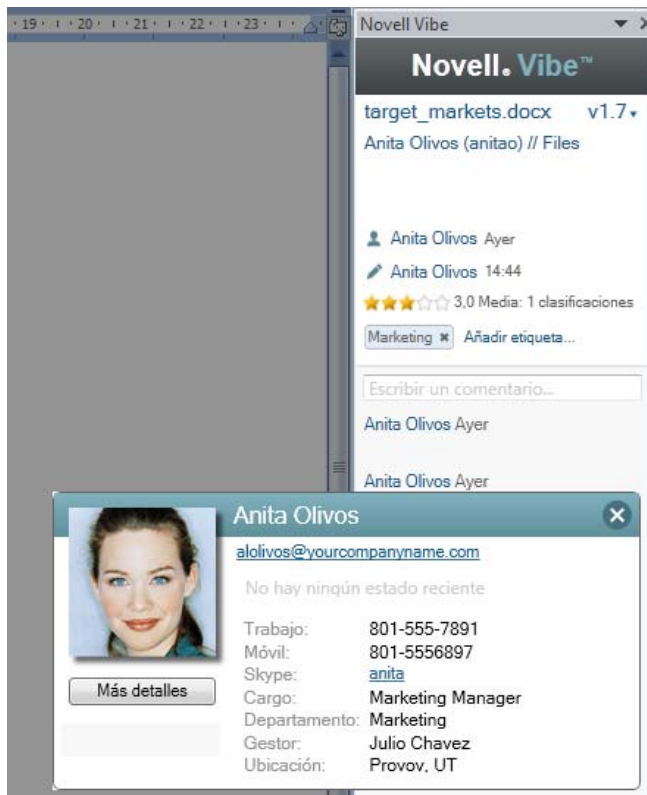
· 19 · · 20 · · 21 · · 22 · · 23 · ·

Novell Vibe

Novell. Vibe™

target_markets.docx v1.7

Anita Olivos (anitao) // Files

Anita Olivos Ayer

Anita Olivos 14:44

3,0 Media: 1 clasificaciones

Marketing Añadir etiqueta...

Escribir un comentario...

Anita Olivos Ayer

Anita Olivos Ayer

Anita Olivos

alolivos@yourcompanyname.com

No hay ningún estado reciente

Más detalles

| | |
|---|---|
| Trabajo: | 801-555-7891 |
| Móvil: | 801-5556897 |
| Skype: | anita |
| Cargo: | Marketing Manager |
| Departamento: | Marketing |
| Gestor: | Julio Chavez |
| Ubicación: | Provov, UT |